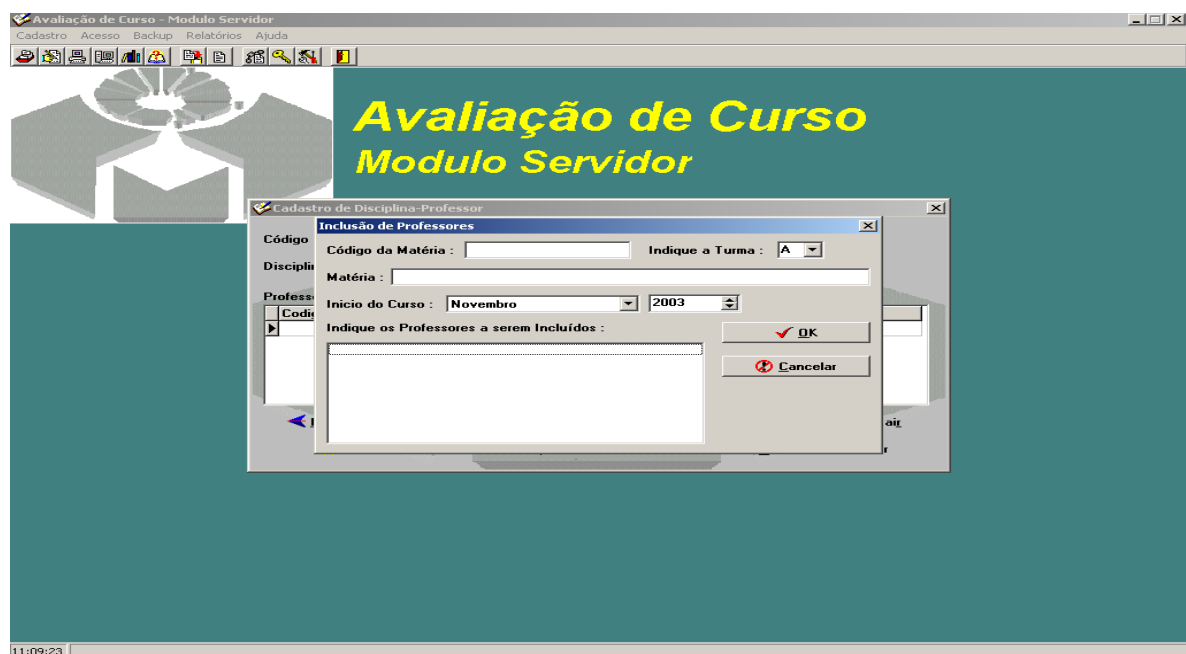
Avaliação de Curso - Modulo Servidor

Cadastro Acesso Backup Relatórios Ajuda

Avaliação de Curso
Modulo Servidor

Cadastro de Disciplina-Professor

Código

Disciplina

Professo

Codig

Inclusão de Professores

Código da Matéria :

Indique a Turma : A

Matéria :

Inicio do Curso : Novembro 2003

Indique os Professores a serem Incluídos :

OK

Cancelar

air

r

11:09:23